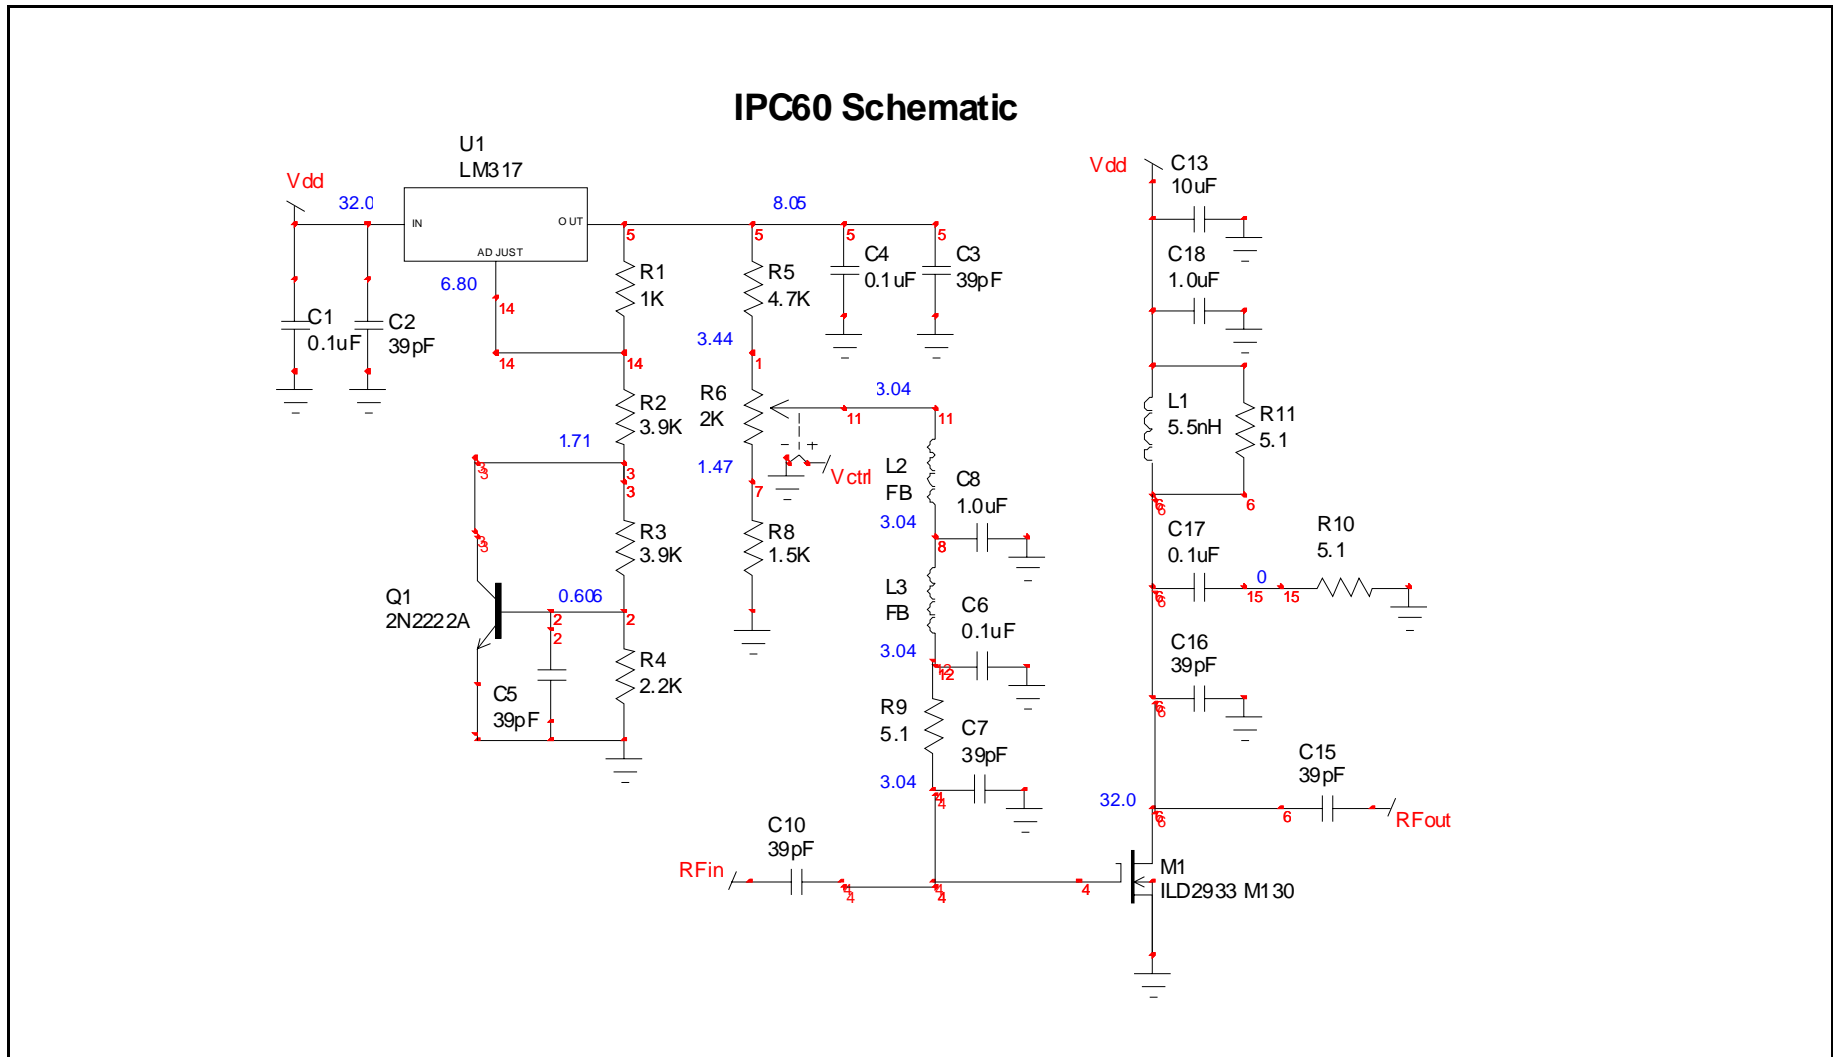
IPC60 Schematic

U1
LM317
Vdd
32.0
IN
OUT
ADJUST
8.05
5
5
5
5
6.80
14
14
14
C1
0.1uF
C2
39pF
R1
1K
R5
4.7K
C4
0.1uF
C3
39pF
3.44
1
R6
2K
3.04
11
11
R2
3.9K
1.71
3
3
3
1.47
7
- +
Vctrl
L2
FB
C8
1.0uF
3.04
8
R3
3.9K
3
3
R8
1.5K
Q1
2N2222A
0.606
2
2
2
L3
FB
C6
0.1uF
3.04
12
R4
2.2K
C5
39pF
R9
5.1
C7
39pF
3.04
4
C10
39pF
RFin
4
4
4
Vdd
C13
10uF
C18
1.0uF
L1
5.5nH
R11
5.1
6
6
C17
0.1uF
R10
5.1
0
6
15
15
C16
39pF
6
C15
39pF
32.0
6
6
RFout
M1
ILD2933 M130